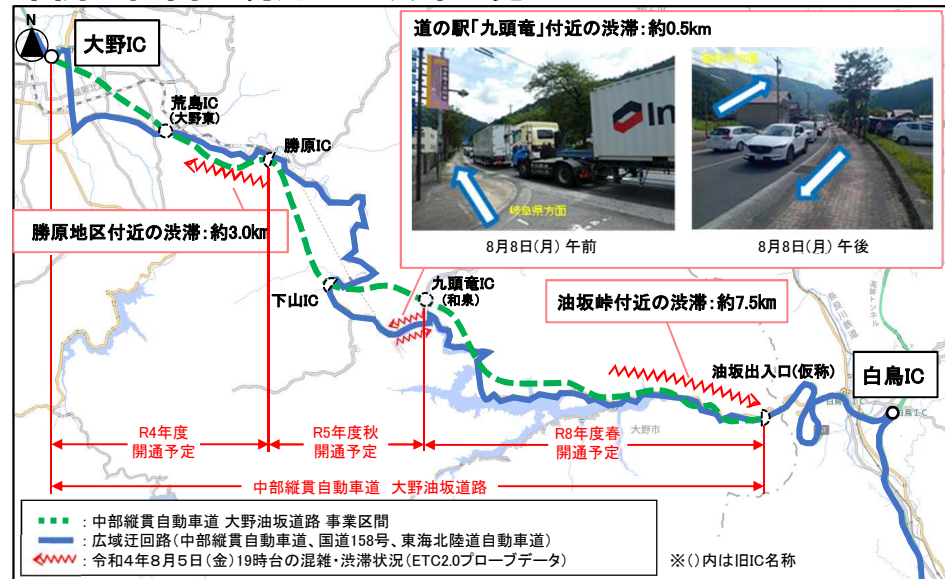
N

大野IC

荒島IC
(大野東)

勝原IC

道の駅「九頭竜」付近の渋滞：約0.5km

岐阜県方面

8月8日(月) 午前

8月8日(月) 午後

勝原地区付近の渋滞：約3.0km

下山IC

九頭竜IC
(和泉)

油坂峠付近の渋滞：約7.5km

油坂出入口(仮称)

白鳥IC

R4年度
開通予定

R5年度秋
開通予定

R8年度春
開通予定

中部縦貫自動車道 大野油坂道路

：中部縦貫自動車道 大野油坂道路 事業区間
：広域迂回路(中部縦貫自動車道、国道158号、東海北陸道自動車道)
：令和4年8月5日(金)19時台の混雑・渋滞状況(ETC2.0プローブデータ)

※()内は旧IC名称